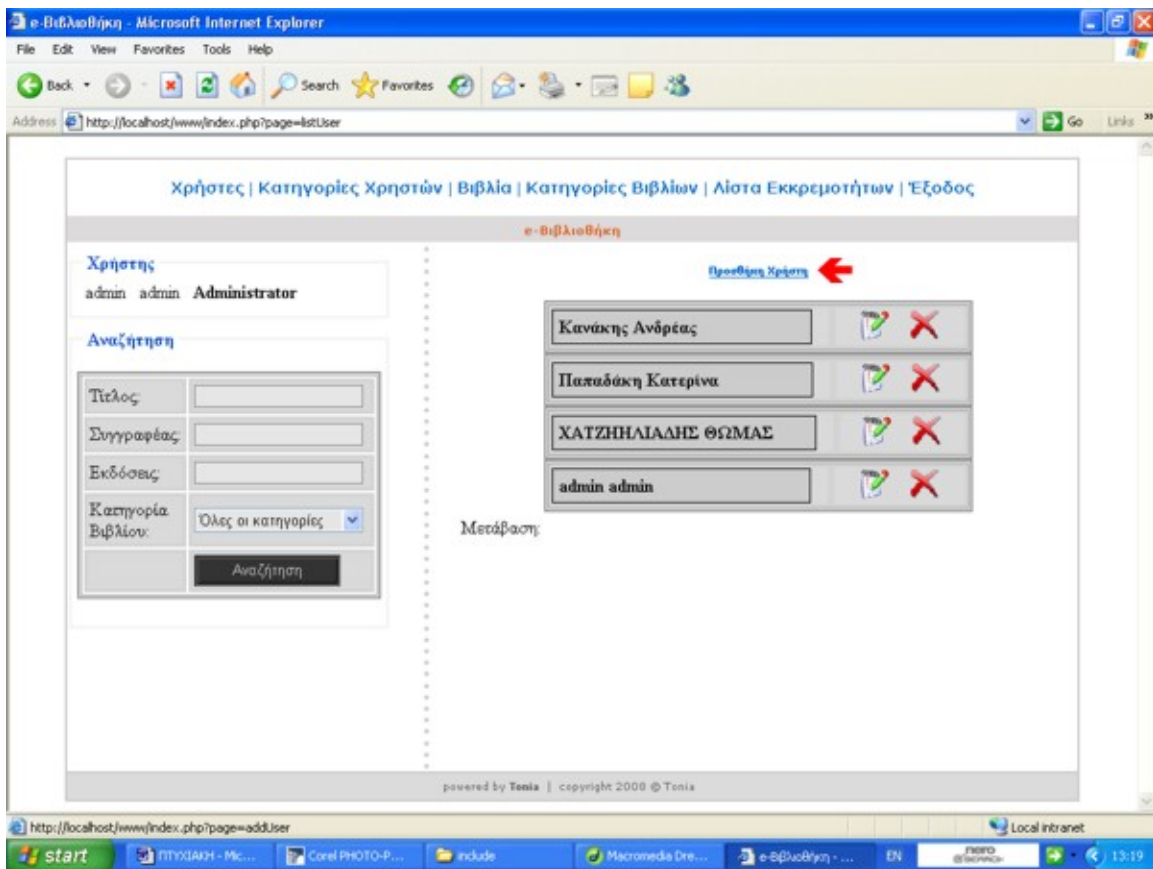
e-Βιβλιοθήκη - Microsoft Internet Explorer

File Edit View Favorites Tools Help

Back Search Favorites

Address http://localhost/www/index.php?page=listUser Go Links

Χρήστες | Κατηγορίες Χρηστών | Βιβλία | Κατηγορίες Βιβλίων | Λίστα Εκκρεμοτήτων | Έξοδος

e-Βιβλιοθήκη

Χρήστης

admin admin Administrator

Αναζήτηση

| Τίτλος: | |
|---|---|
| Συγγραφέας: | |
| Εκδόσεις: | |
| Κατηγορία Βιβλίου: | Όλες οι κατηγορίες |
| | Αναζήτηση |

Προσθήκη Χρήστη

| Κανάκης Ανδρέας |
|---|
| Παπαδάκη Κατερίνα |
| ΧΑΤΖΗΗΛΙΑΔΗΣ ΘΩΜΑΣ |
| admin admin |

Μετάβαση:

powered by Tonia | copyright 2008 © Tonia

http://localhost/www/index.php?page=addUser

Local intranet

start ΠΤΥΧΙΑΚΗ - Mic... Corel PHOTO-P... include Macromedia Dre... e-Βιβλιοθήκη - ... EN nero 13:19